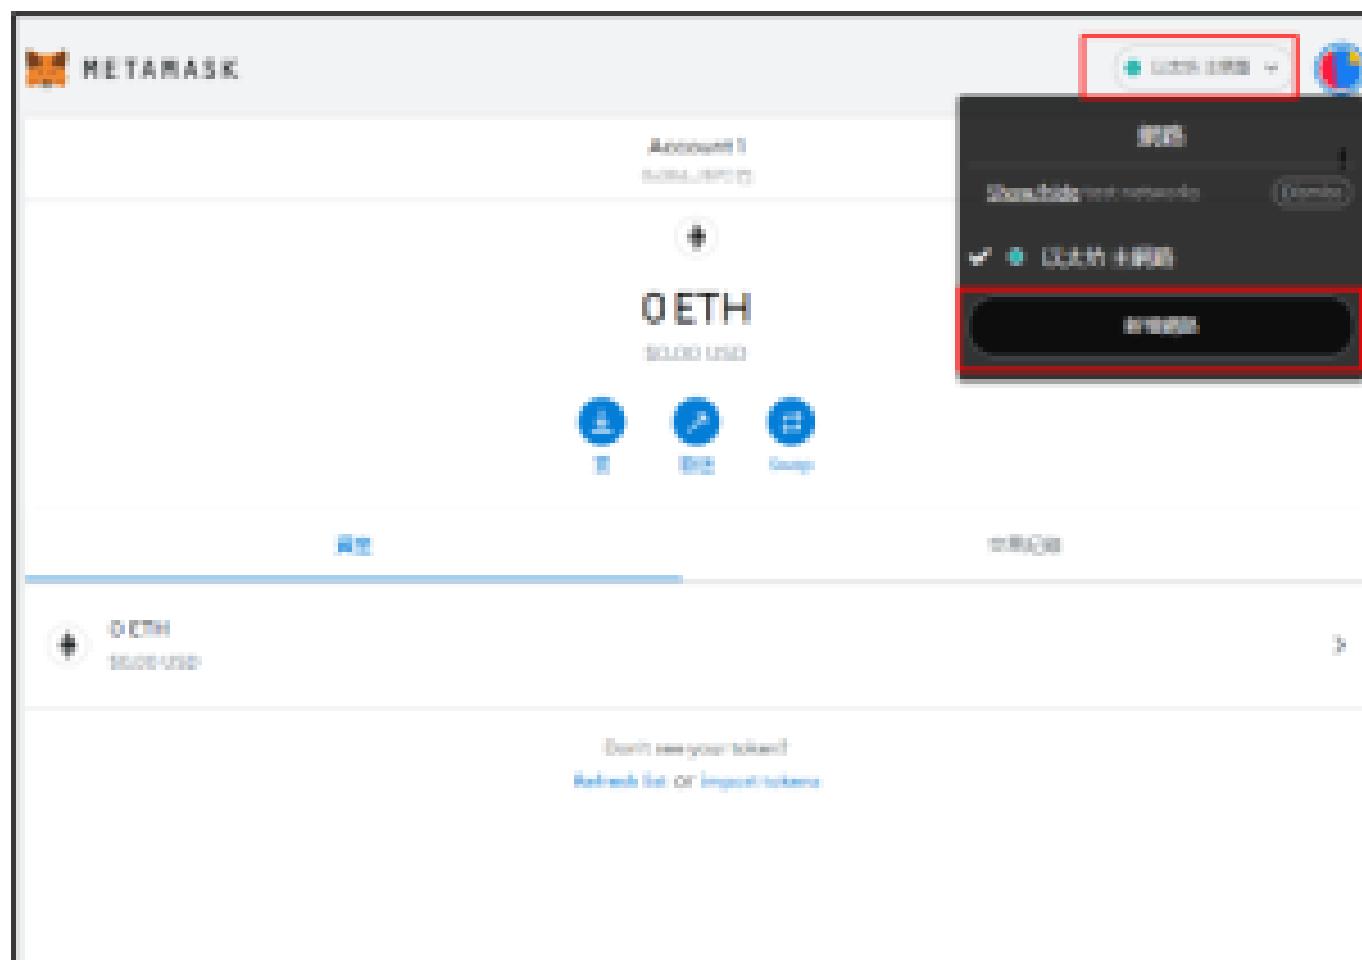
METAMASK

以太坊 主網路

Account 1

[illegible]

0 ETH

$0.00 USD

買

發送

Swap

資產

交易記錄

0 ETH

$0.00 USD

Don't see your token?

Refresh list or Import tokens

網路

Show/hide test networks

Dismiss

以太坊 主網路

新增網路